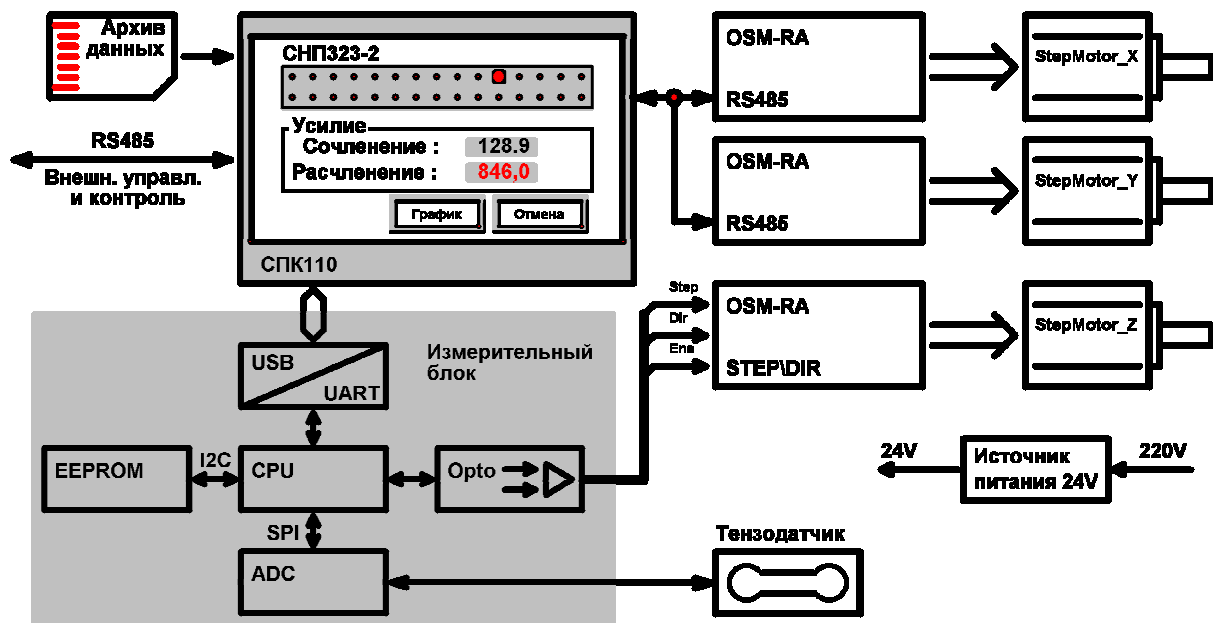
Архив данных

RS485

Внешн. управл. и контроль

СНП323-2

Усилие

Сочленение : 128.9

Расчленение : 846,0

График

Отмена

СПК110

OSM-RA

RS485

StepMotor_X

OSM-RA

RS485

StepMotor_Y

Step

Dir

Ena

OSM-RA

STEP\DIR

StepMotor_Z

USB

UART

Измерительный блок

EEPROM

I2C

CPU

Opto

SPI

ADC

Тензодатчик

24V

Источник питания 24V

220V